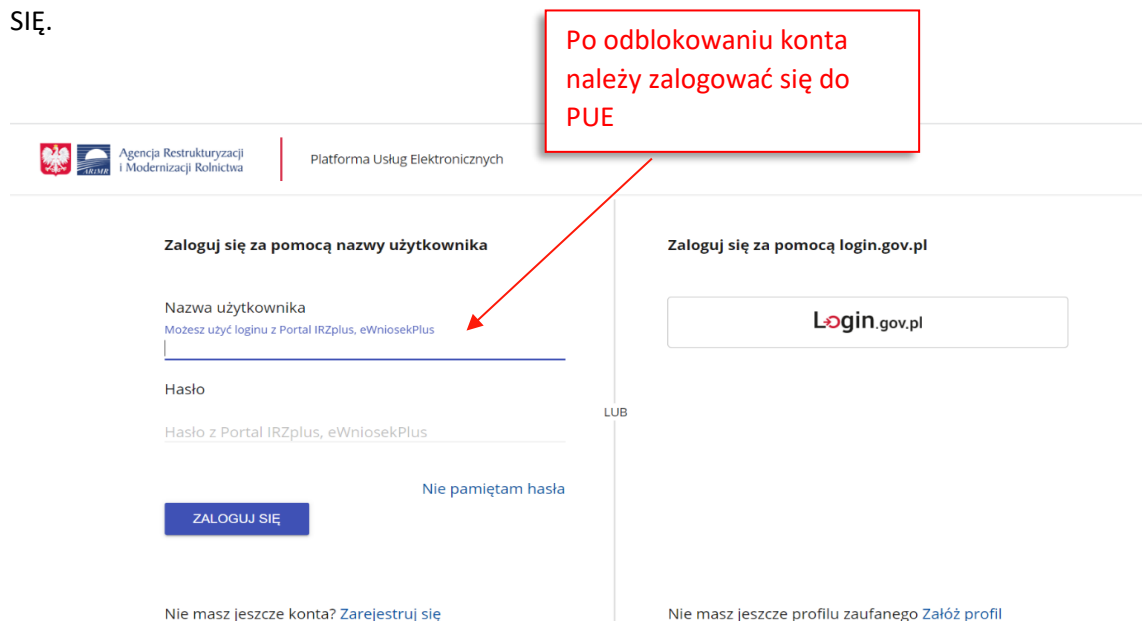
SIĘ.

Po odblokowaniu konta należy zalogować się do PUE

ARiMR Agencja Restrukturyzacji i Modernizacji Rolnictwa

Platforma Usług Elektronicznych

Zaloguj się za pomocą nazwy użytkownika

Nazwa użytkownika
Możesz użyć loginu z Portal IRZplus, eWniosekPlus

Hasło
Hasło z Portal IRZplus, eWniosekPlus

Nie pamiętam hasła

ZALOGUJ SIĘ

LUB

Zaloguj się za pomocą login.gov.pl

Login.gov.pl

Nie masz jeszcze konta? Zarejestruj się

Nie masz jeszcze profilu zaufanego Załóż profil